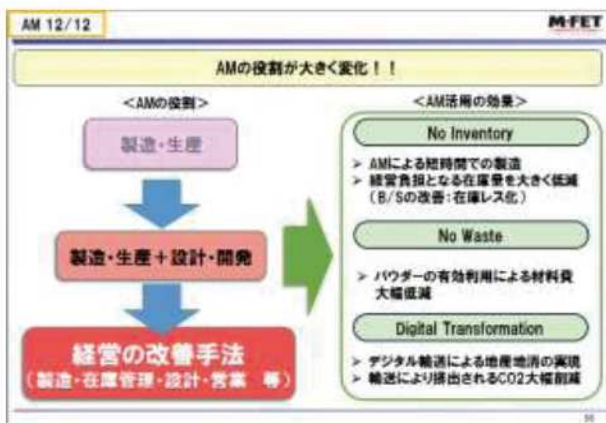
AM 12/12

M-FET

AMの役割が大きく変化！！

＜AMの役割＞

製造・生産

製造・生産＋設計・開発

経営の改善手法
（製造・在庫管理・設計・営業　等）

＜AM活用の効果＞

No Inventory

➢ AMによる短時間での製造
➢ 経営負担となる在庫量を大きく低減（B/Sの改善：在庫レス化）

No Waste

➢ パウダーの有効利用による材料費大幅低減

Digital Transformation

➢ デジタル輸送による地産地消の実現
➢ 輸送により排出されるCO2大幅削減

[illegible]